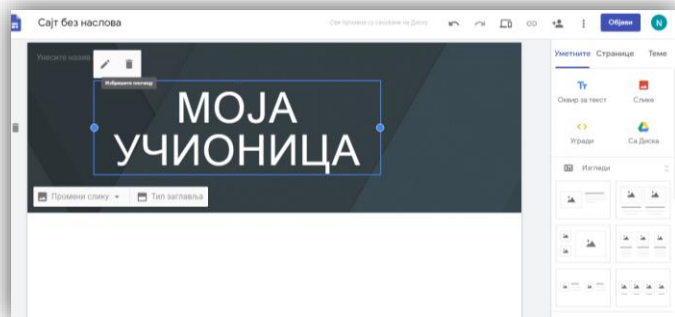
Сајт без наслова

Све промене су сачуване на Диску

Објави

N

Унесите назив

Избришите елемент

МОЈА УЧИОНИЦА

Промени слику

Тип заглавља

Уметните

Странице

Теме

Оквир за текст

Слике

Уградњи

Са Диска

Изгледи